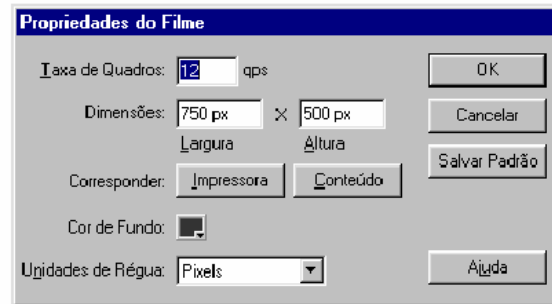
Propriedades do Filme

Taxa de Quadros: 12 qps

Dimensões: 750 px X 500 px

Largura Altura

Corresponder: Impressora Conteúdo

Cor de Fundo:

Unidades de Régua: Pixels

OK

Cancelar

Salvar Padrão

Ajuda